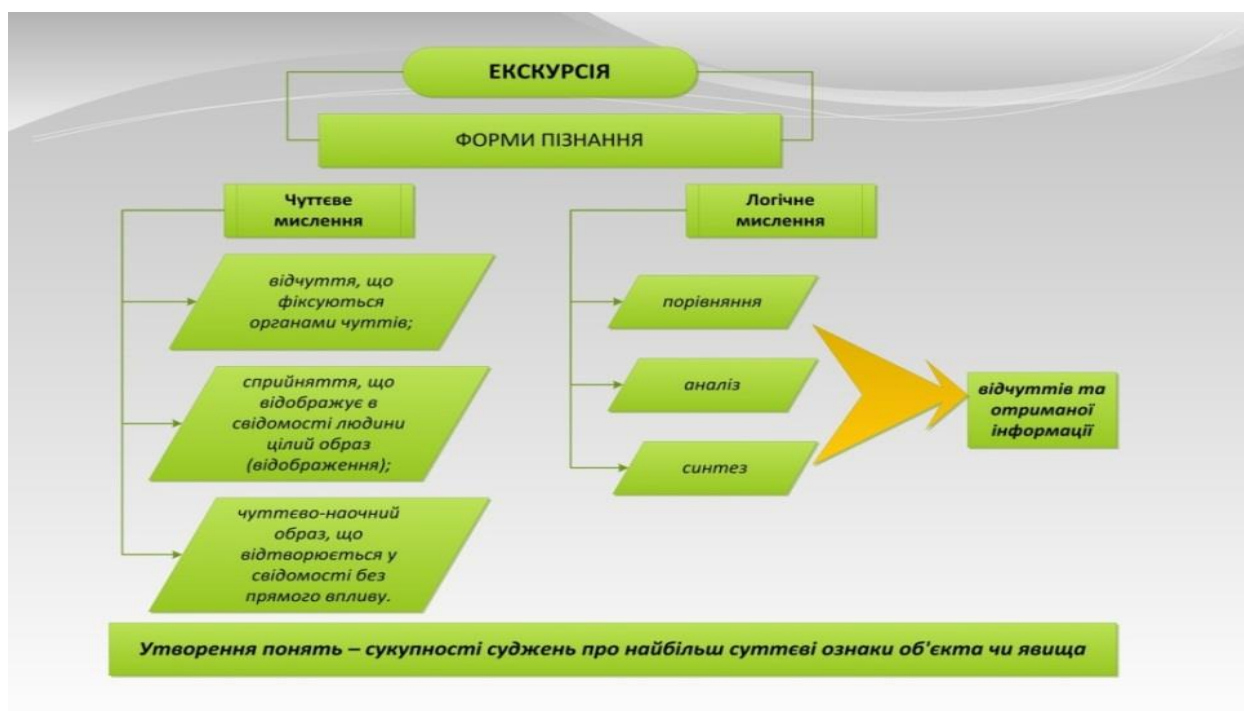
ЕКСКУРСІЯ

ФОРМИ ПІЗНАННЯ

Чуттєве мислення

відчуття, що фіксуються органами чуттів;

сприйняття, що відображує в свідомості людини цілий образ (відображення);

чуттєво-наочний образ, що відтворюється у свідомості без прямого впливу.

Логічне мислення

порівняння

аналіз

синтез

відчуттів та отриманої інформації

Утворення понять – сукупності суджень про найбільш суттєві ознаки об'єкта чи явища